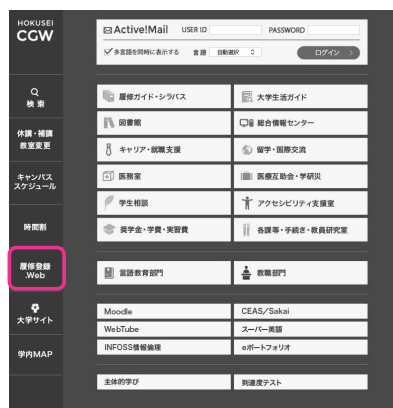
HOKUSEI
CGW

Q
検索

休講・補講
教室変更

キャンパス
スケジュール

時間割

履修登録
.Web

大学サイト

学内MAP

Active!Mail USER ID PASSWORD

✓多言語を同時に表示する 言語 自動選択

ログイン

履修ガイド・シラバス

大学生活ガイド

図書館

総合情報センター

キャリア・就職支援

留学・国際交流

医務室

医療互助会・学研災

学生相談

アクセシビリティ支援室

奨学金・学費・実習費

各種等・手続き・教員研究室

言語教育部門

教職部門

Moodle

CEAS/Sakai

WebTube

スーパー英語

INFOSS情報倫理

eポートフォリオ

主体的学び

到達度テスト